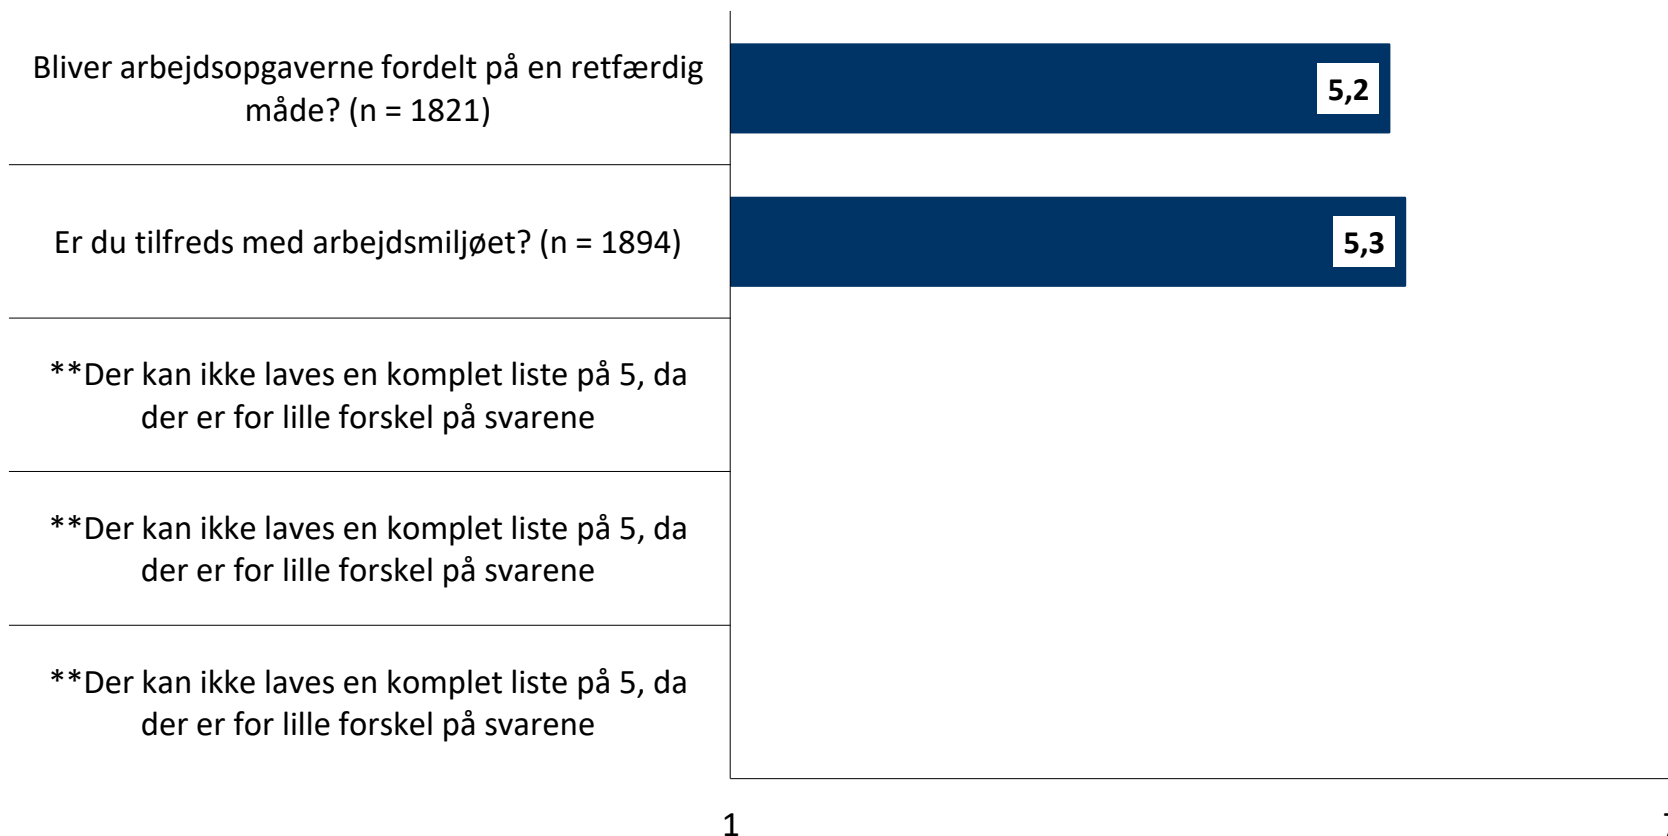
Bliver arbejdsopgaverne fordelt på en retfærdig måde? (n = 1821)

5,2

Er du tilfreds med arbejdsmiljøet? (n = 1894)

5,3

**Der kan ikke laves en komplet liste på 5, da der er for lille forskel på svarene

**Der kan ikke laves en komplet liste på 5, da der er for lille forskel på svarene

**Der kan ikke laves en komplet liste på 5, da der er for lille forskel på svarene

1

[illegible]